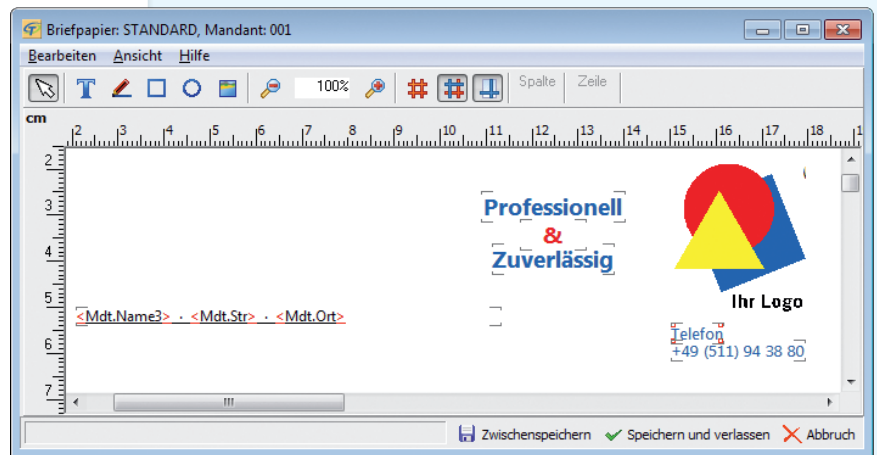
Briefpapier: STANDARD, Mandant: 001

Bearbeiten Ansicht Hilfe

100%

Spalte Zeile

cm

2 3 4 5 6 7 8 9 10 11 12 13 14 15 16 17 18

2 3 4 5 6 7

Professionell
&
Zuverlässig

Ihr Logo

<Mdt.Name3> · <Mdt.Str> · <Mdt.Ort>

Telefon
+49 (511) 94 38 80

Zwischenspeichern Speichern und verlassen Abbruch